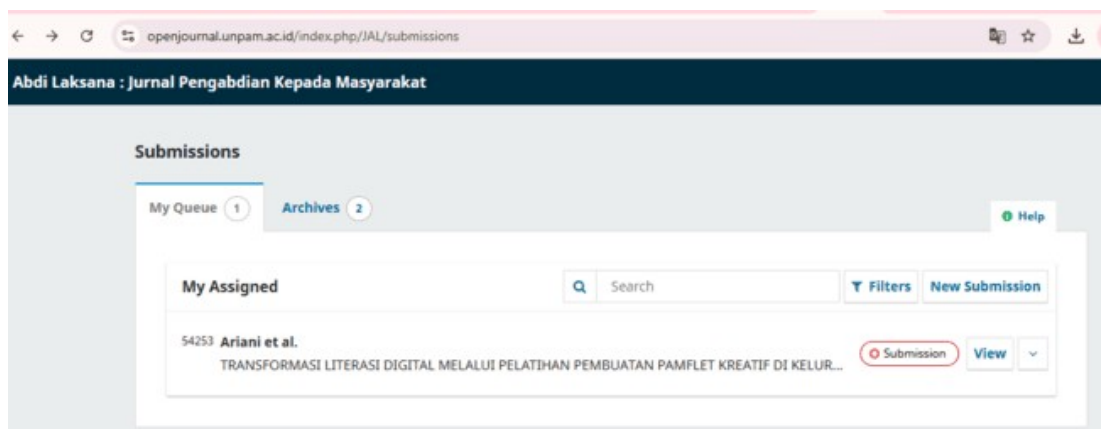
openjournal.unpam.ac.id/index.php/JAL/submissions

Abdi Laksana : Jurnal Pengabdian Kepada Masyarakat

Submissions

My Queue 1

Archives 2

Help

My Assigned

Search

Filters

New Submission

54253 Ariani et al.

TRANSFORMASI LITERASI DIGITAL MELALUI PELATIHAN PEMBUATAN PAMFLET KREATIF DI KELUR...

Submission

View